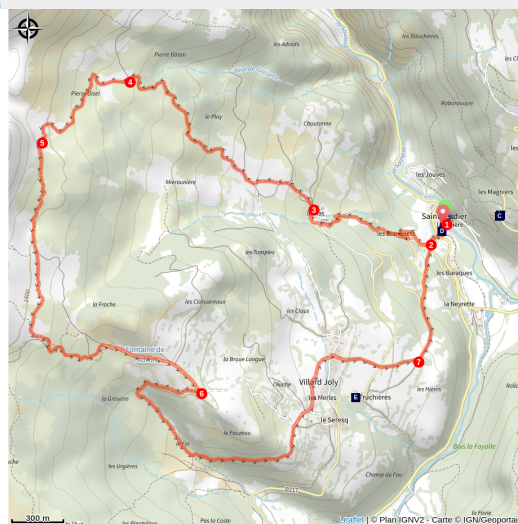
les Adroits
les Bouchaires
Pierre Bâton
4
Pierre Olsel
Robinovyon
5
le Play
Chastonne
les Jouves
Mieraudière
les Magnins
3
Saint-Didier
D
C
les Bauchères
2
les Tomples
les Baraques
la Neyrette
la Froche
les Closseroux
les Claux
Fontaine de Lesbets
7
la Brose Longue
Villard Joly
Jouve
6
les Merles
la Greisière
Truchières
E
le Seresq
le Fouzeau
le Fau
les Urgières
Champ du Fau
Bois la Fayolle
Pas la Coste
300 m
Leaflet | © Plan IGNV2 - Carte © IGN/Geoportail